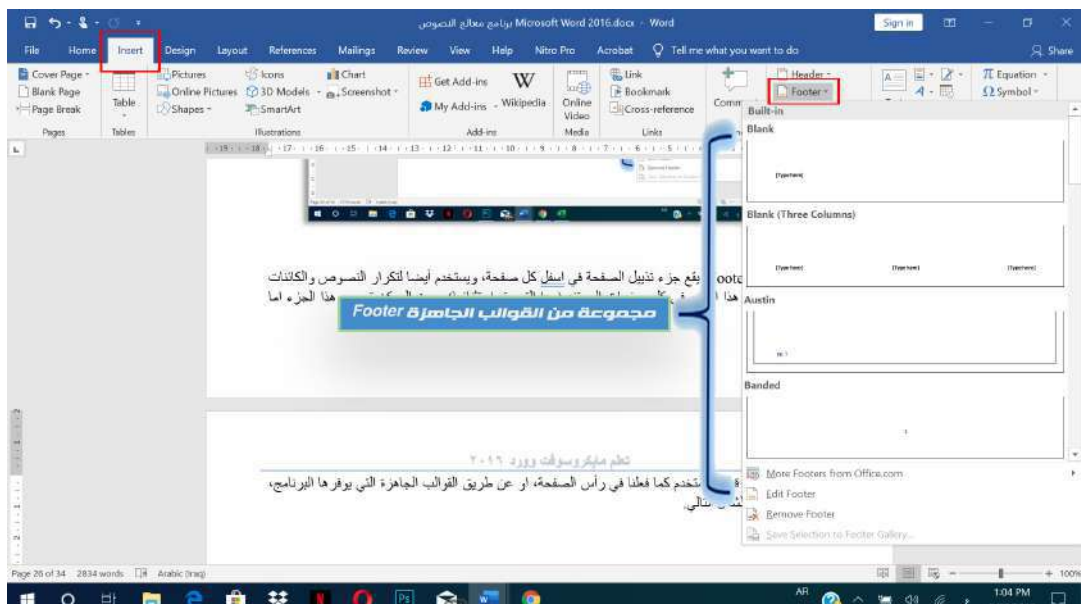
برنامج معالج النصوص Microsoft Word 2016.docx - Word

Sign in

File Home Insert Design Layout References Mailings Review View Help Nitro Pro Acrobat Tell me what you want to do Share

Cover Page
Blank Page
Page Break
Pages

Table
Tables

Pictures
Online Pictures
Shapes
Icons
3D Models
SmartArt
Chart
Screenshot
Illustrations

Get Add-ins
My Add-ins
Wikipedia
Add-ins

Online Video
Media

Link
Bookmark
Cross-reference
Links

Comm

Header
Footer

Equation
Symbol

Built-in

Blank

[Type here]

Blank (Three Columns)

[Type here] [Type here] [Type here]

Austin

Banded

More Footers from Office.com
Edit Footer
Remove Footer
Save Selection to Footer Gallery...

يقع جزء تذييل الصفحة في اسفل كل صفحة، ويستخدم أيضا لتكرار النصوص والكائنات footer
هذا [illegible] هذا الجزء اما

مجموعة من القوالب الجاهزة Footer

تعلم مايكروسوفت وورد ٢٠١٩

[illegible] ستخدم كما فعلنا في رأس الصفحة، او عن طريق القوالب الجاهزة التي يوفرها البرنامج،
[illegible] التالي.

Page 28 of 34 2834 words Arabic (Iraq)

100%

AR 1:04 PM